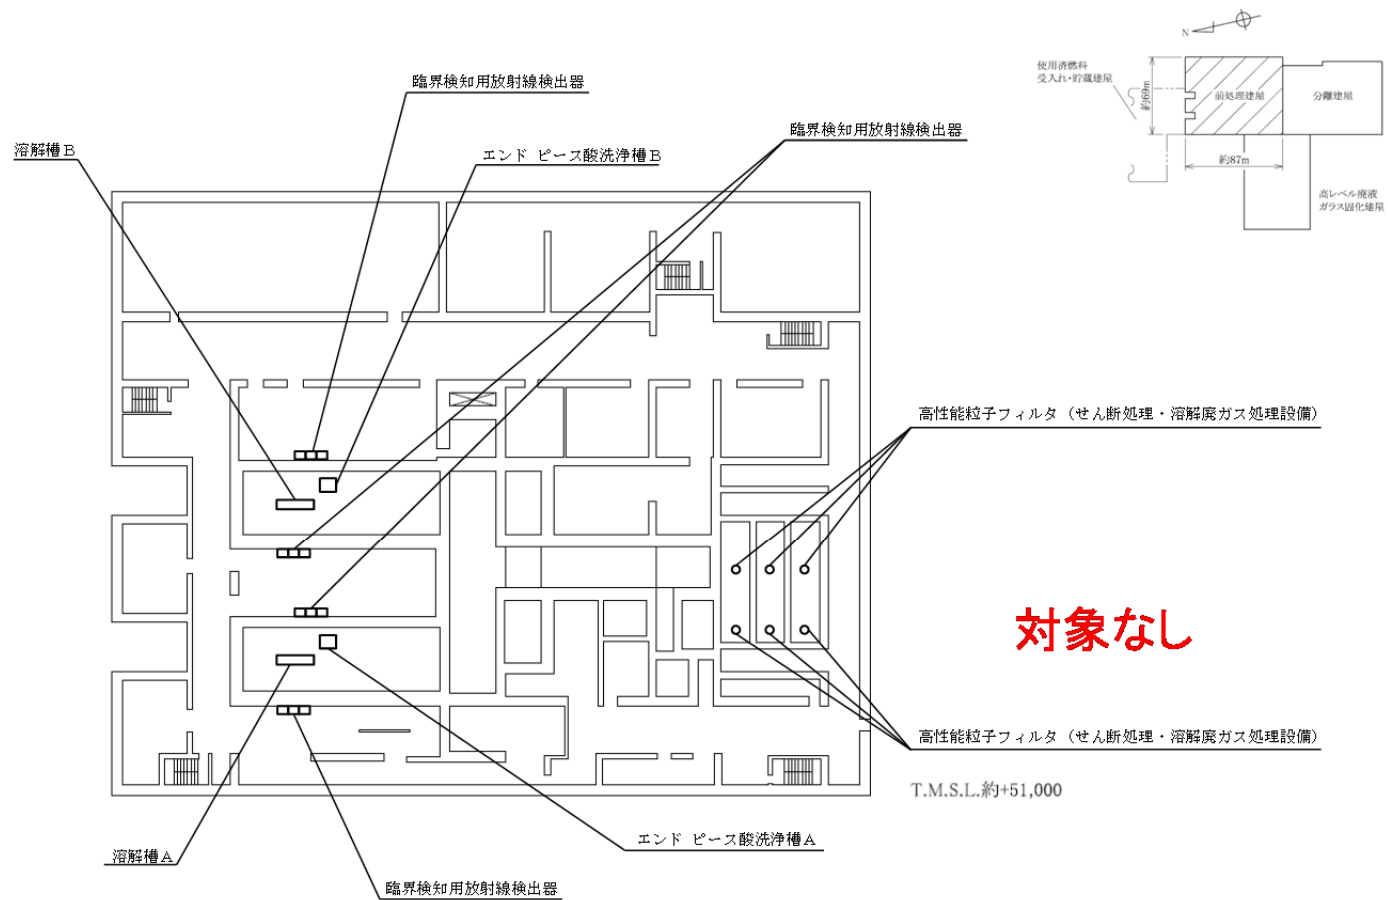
N

使用済燃料
受入れ・貯蔵建屋

約69m

前処理建屋

分離建屋

約87m

高レベル廃液
ガラス固化建屋

臨界検知用放射線検出器

溶解槽Ｂ

エンド ピース酸洗浄槽Ｂ

臨界検知用放射線検出器

高性能粒子フィルタ（せん断処理・溶解廃ガス処理設備）

対象なし

高性能粒子フィルタ（せん断処理・溶解廃ガス処理設備）

T.M.S.L.約+51,000

エンド ピース酸洗浄槽Ａ

溶解槽Ａ

臨界検知用放射線検出器